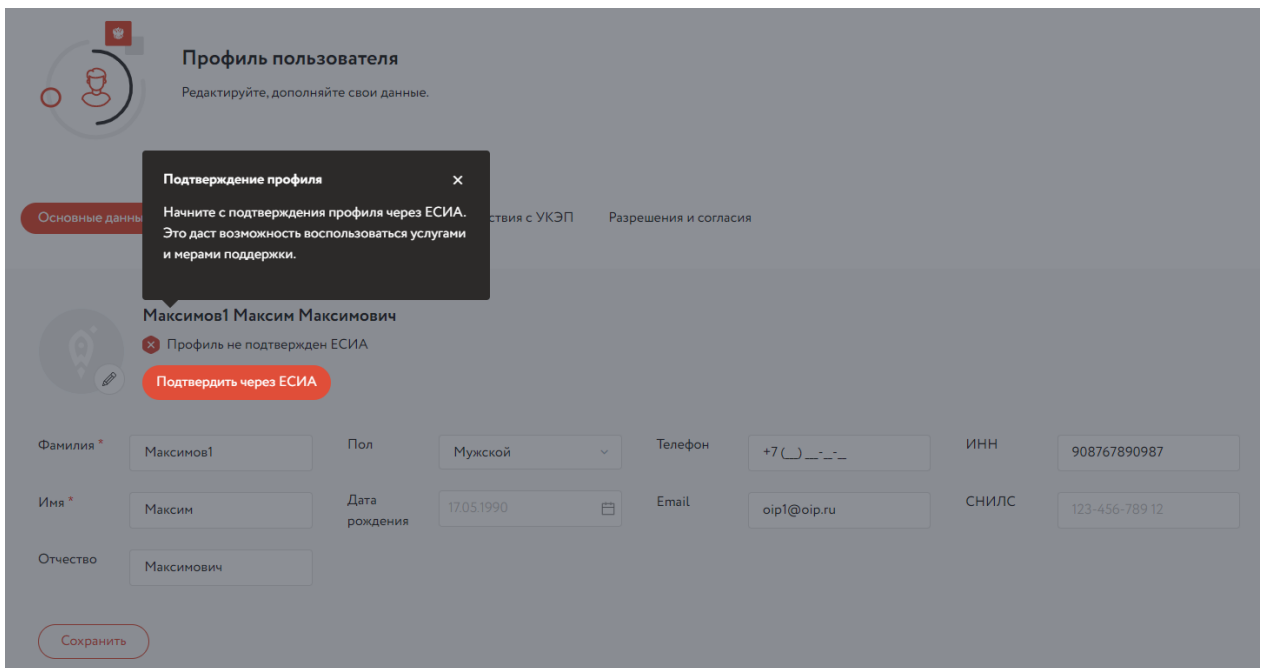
Профиль пользователя

Редактируйте, дополняйте свои данные.

Подтверждение профиля ×

Начните с подтверждения профиля через ЕСИА. Это даст возможность воспользоваться услугами и мерами поддержки.

Основные данны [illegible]ствия с УКЭП Разрешения и согласия

Максимов1 Максим Максимович

Профиль не подтвержден ЕСИА

Подтвердить через ЕСИА

| Фамилия * | Максимов1 | Пол | Мужской | Телефон | +7 (__) __-__-__ | ИНН | 908767890987 |
|---|---|---|---|---|---|---|---|
| Имя * | Максим | Дата рождения | 17.05.1990 | Email | oip1@oip.ru | СНИЛС | 123-456-789 12 |
| Отчество | Максимович | | | | | | |

Сохранить